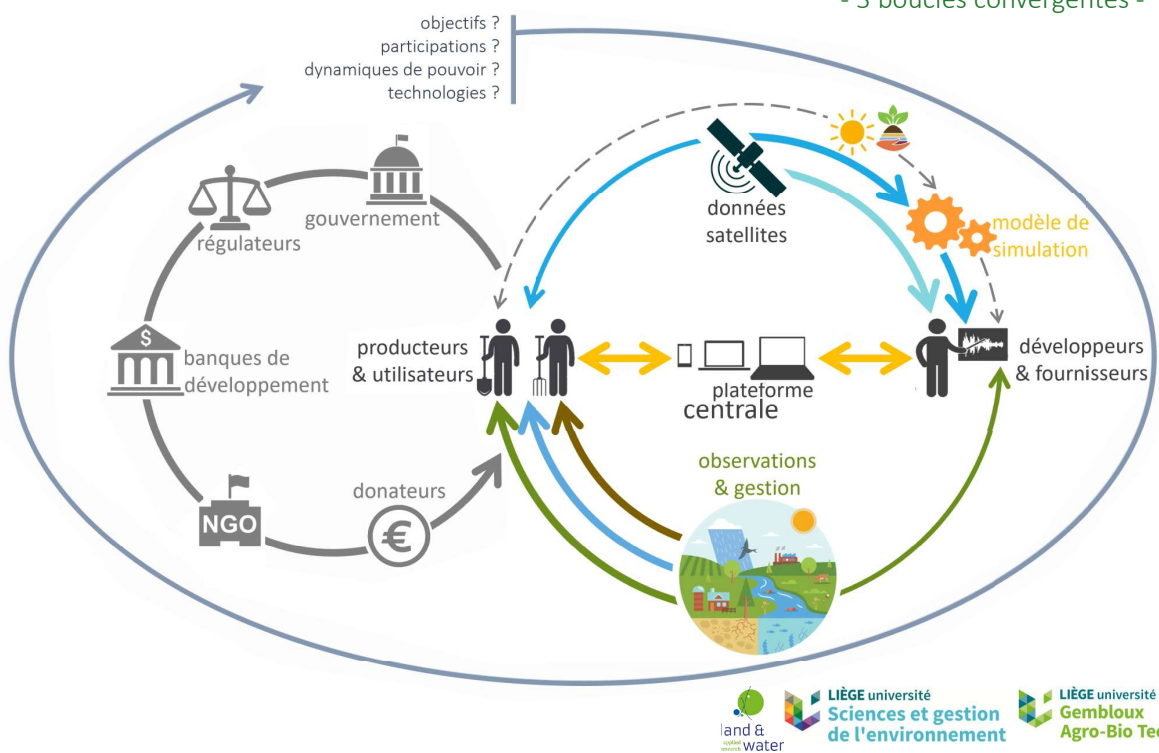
- 3 boucles convergentes -

objectifs ?
participations ?
dynamiques de pouvoir ?
technologies ?

gouvernement

régulateurs

banques de développement

NGO

donateurs

€

$

données satellites

modèle de simulation

producteurs & utilisateurs

plateforme centrale

développeurs & fournisseurs

observations & gestion

land & water

LIÈGE université
Sciences et gestion de l'environnement

LIÈGE université
Gembloux Agro-Bio Te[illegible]